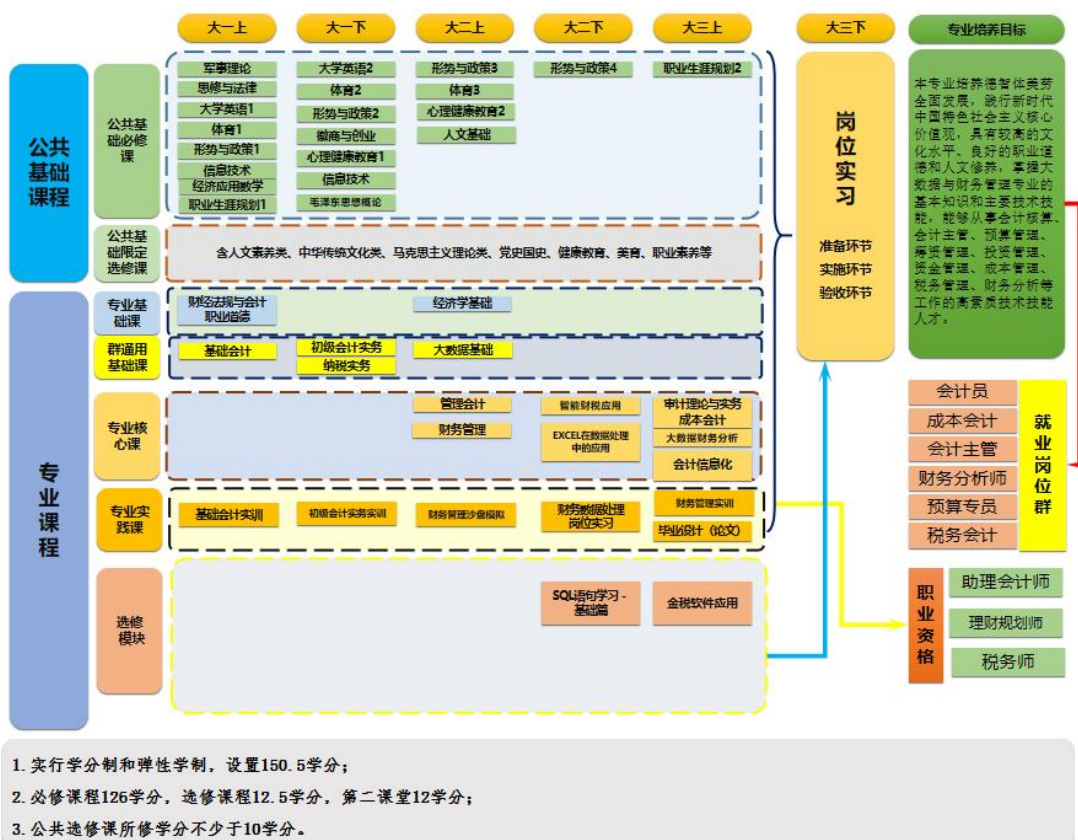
大一上
大一下
大二上
大二下
大三上
大三下
专业培养目标

公共基础课程

公共基础必修课

军事理论
思修与法律
大学英语1
体育1
形势与政策1
信息技术
经济应用数学
职业生涯规划1

大学英语2
体育2
形势与政策2
徽商与创业
心理健康教育1
信息技术
毛泽东思想概论

形势与政策3
体育3
心理健康教育2
人文基础

形势与政策4

职业生涯规划2

公共基础限定选修课

含人文素养类、中华传统文化类、马克思主义理论类、党史国史、健康教育、美育、职业素养等

岗位实习

准备环节
实施环节
验收环节

本专业培养德智体美劳全面发展，践行新时代中国特色社会主义核心价值观，具有较高的文化水平、良好的职业道德和人文修养，掌握大数据与财务管理专业的基本知识和主要技术技能，能够从事会计核算、会计主管、预算管理、筹资管理、投资管理、资金管理、成本管理、税务管理、财务分析等工作的高素质技术技能人才。

专业课程

专业基础课

财经法规与会计职业道德
经济学基础

群通用基础课

基础会计
初级会计实务
纳税实务
大数据基础

专业核心课

管理会计
财务管理
智能财税应用
EXCEL在数据处理中的应用
审计理论与实务
成本会计
大数据财务分析
会计信息化

专业实践课

基础会计实训
初级会计实务实训
财务管理沙盘模拟
财务数据处理岗位实习
财务管理实训
毕业设计（论文）

选修模块

SQL语句学习-基础篇
金税软件应用

会计员
成本会计
会计主管
财务分析师
预算专员
税务会计

就业岗位群

职业资格

助理会计师
理财规划师
税务师

1. 实行学分制和弹性学制，设置150.5学分；
2. 必修课程126学分，选修课程12.5学分，第二课堂12学分；
3. 公共选修课所修学分不少于10学分。